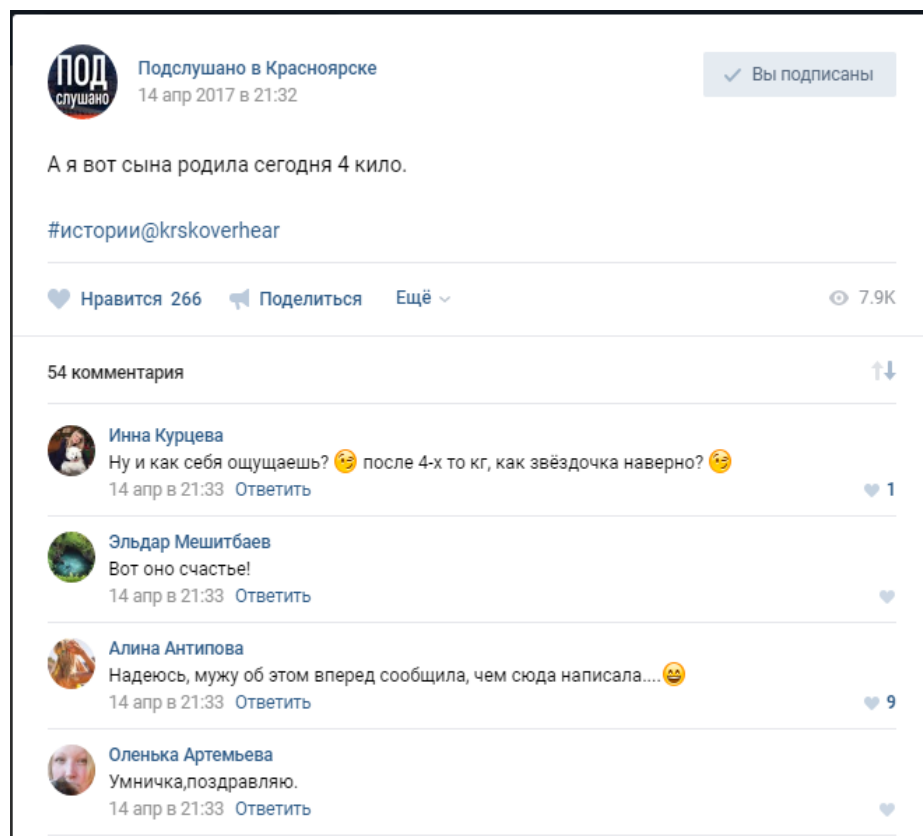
ПОД слушано

Подслушано в Красноярске
14 апр 2017 в 21:32

Вы подписаны

А я вот сына родила сегодня 4 кило.

#истории@krskoverhear

Нравится 266 Поделиться Ещё

7.9K

54 комментария

Инна Курцева
Ну и как себя ощущаешь? 😉 после 4-х то кг, как звёздочка наверно? 😉
14 апр в 21:33 Ответить
1

Эльдар Мешитбаев
Вот оно счастье!
14 апр в 21:33 Ответить

Алина Антипова
Надеюсь, мужу об этом вперед сообщила, чем сюда написала....😄
14 апр в 21:33 Ответить
9

Оленька Артемьева
Умничка,поздравляю.
14 апр в 21:33 Ответить